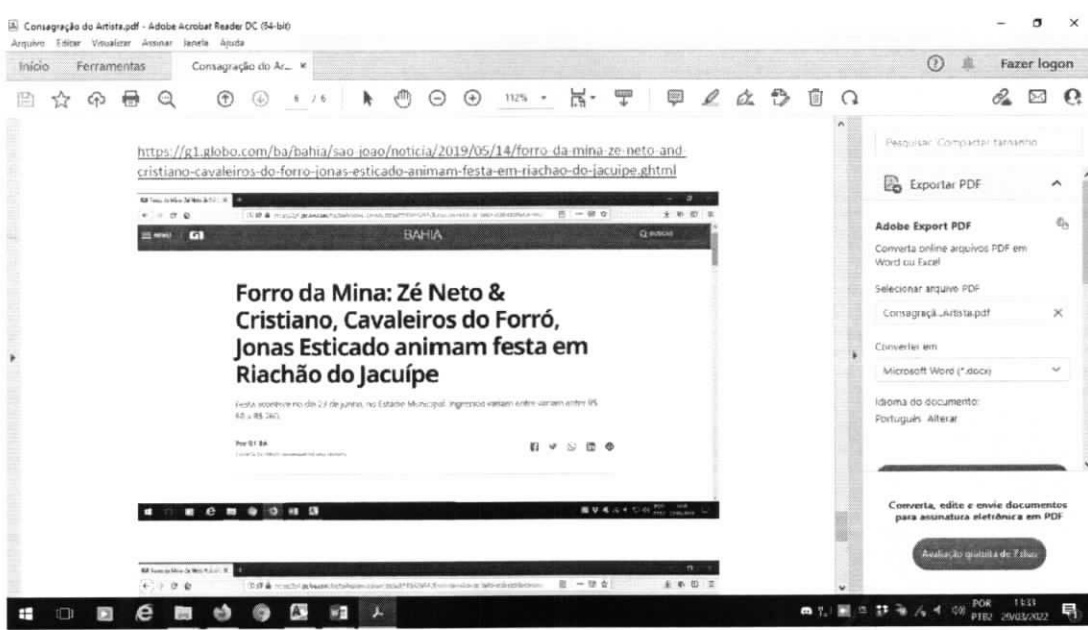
Consagração do Artista.pdf - Adobe Acrobat Reader DC (64-bit)
Arquivo Editar Visualizar Assinar Janela Ajuda

Início Ferramentas Consagração do Ar... ×

Fazer logon

6 / 6 112%

https://g1.globo.com/ba/bahia/sao-joao/noticia/2019/05/14/forro-da-mina-ze-neto-and-cristiano-cavaleiros-do-forro-jonas-esticado-animam-festa-em-riachao-do-jacuipe.ghtml

MENU G1 BAHIA BUSCAR

Forro da Mina: Zé Neto & Cristiano, Cavaleiros do Forró, Jonas Esticado animam festa em Riachão do Jacuípe

Festa acontece no dia 23 de junho, no Estádio Municipal. Ingressos variam entre variam entre R$ 60 e R$ 260.

Por G1 BA

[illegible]

Pesquisar 'Compactar tamanho

Exportar PDF

Adobe Export PDF

Converta online arquivos PDF em Word ou Excel

Selecionar arquivo PDF

Consagraçã...Artista.pdf ×

Converter em

Microsoft Word (*.docx)

Idioma do documento:

Português Alterar

Converta, edite e envie documentos para assinatura eletrônica em PDF

Avaliação gratuita de 7 dias

POR PTB2 11:33 29/03/2022